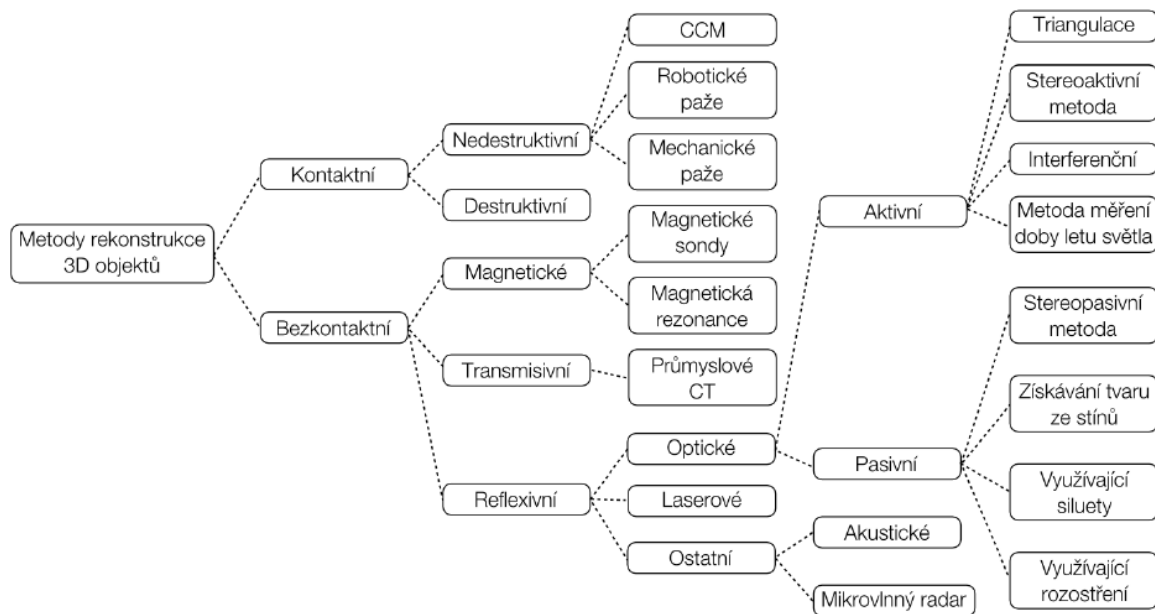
Metody rekonstrukce 3D objektů

Kontaktní

Nedestruktivní

CCM

Robotické paže

Mechanické paže

Destruktivní

Bezkontaktní

Magnetické

Magnetické sondy

Magnetická rezonance

Transmisivní

Průmyslové CT

Reflexivní

Optické

Aktivní

Triangulace

Stereoaktivní metoda

Interferenční

Metoda měření doby letu světla

Pasivní

Stereopasivní metoda

Získávání tvaru ze stínů

Využívající siluety

Využívající rozostření

Laserové

Ostatní

Akustické

Mikrovlnný radar